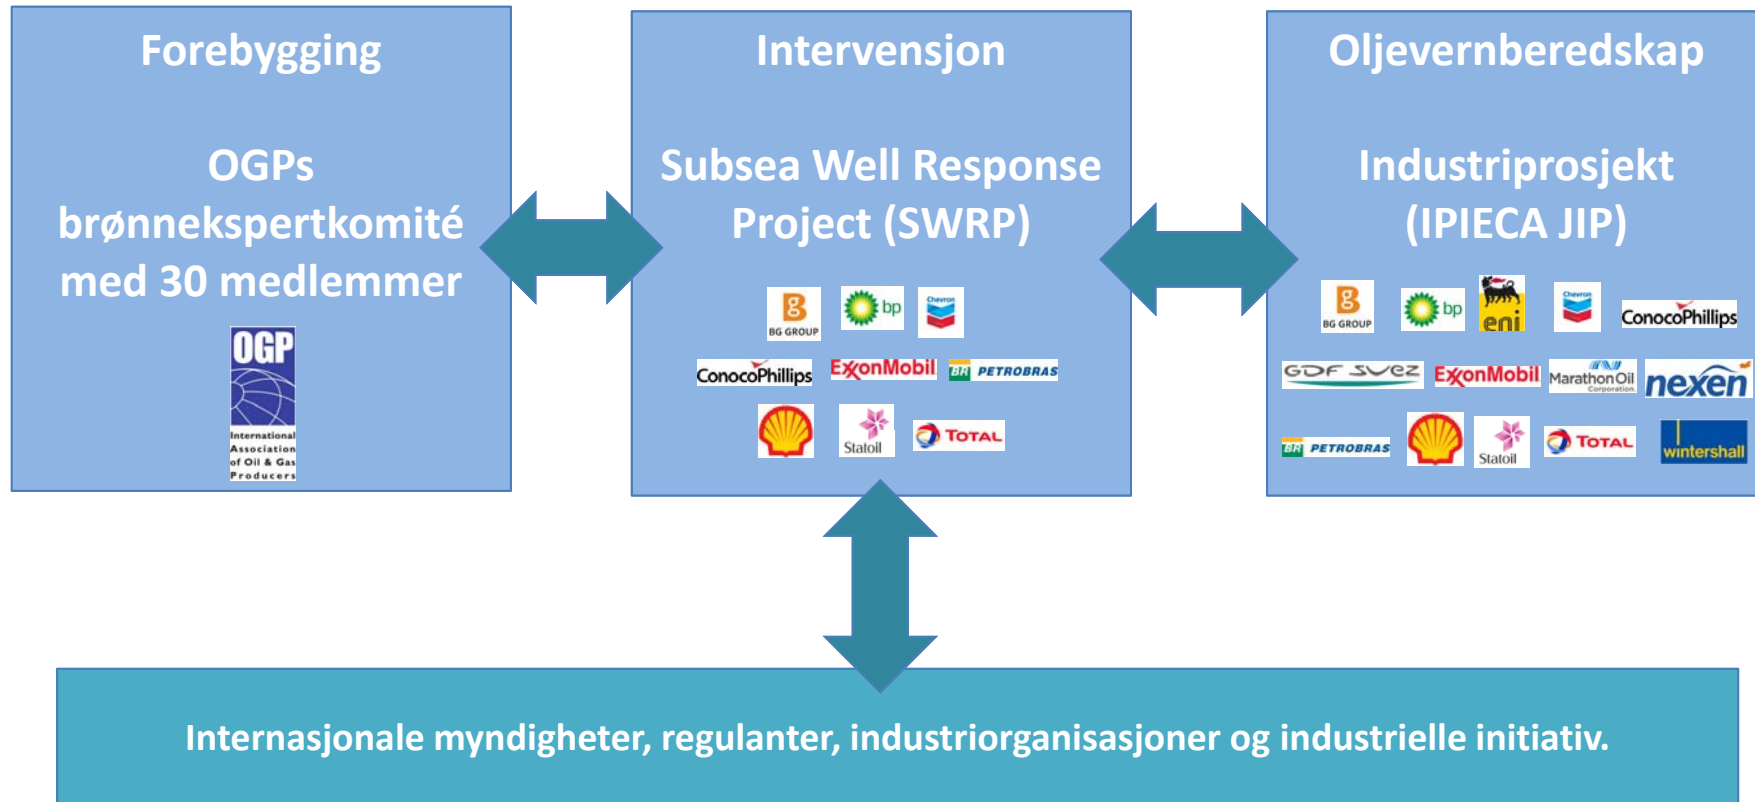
Forebygging

OGPs brønnekspertkomité med 30 medlemmer

OGP
International Association of Oil & Gas Producers

Intervensjon

Subsea Well Response Project (SWRP)

BG GROUP
bp
Chevron
ConocoPhillips
ExxonMobil
BR PETROBRAS
Statoil
TOTAL

Oljevernberedskap

Industriprosjekt (IPIECA JIP)

BG GROUP
bp
eni
Chevron
ConocoPhillips
GDF SUEZ
ExxonMobil
Marathon Oil Corporation
nexen
BR PETROBRAS
Statoil
TOTAL
wintershall

Internasjonale myndigheter, regulanter, industriorganisasjoner og industrielle initiativ.